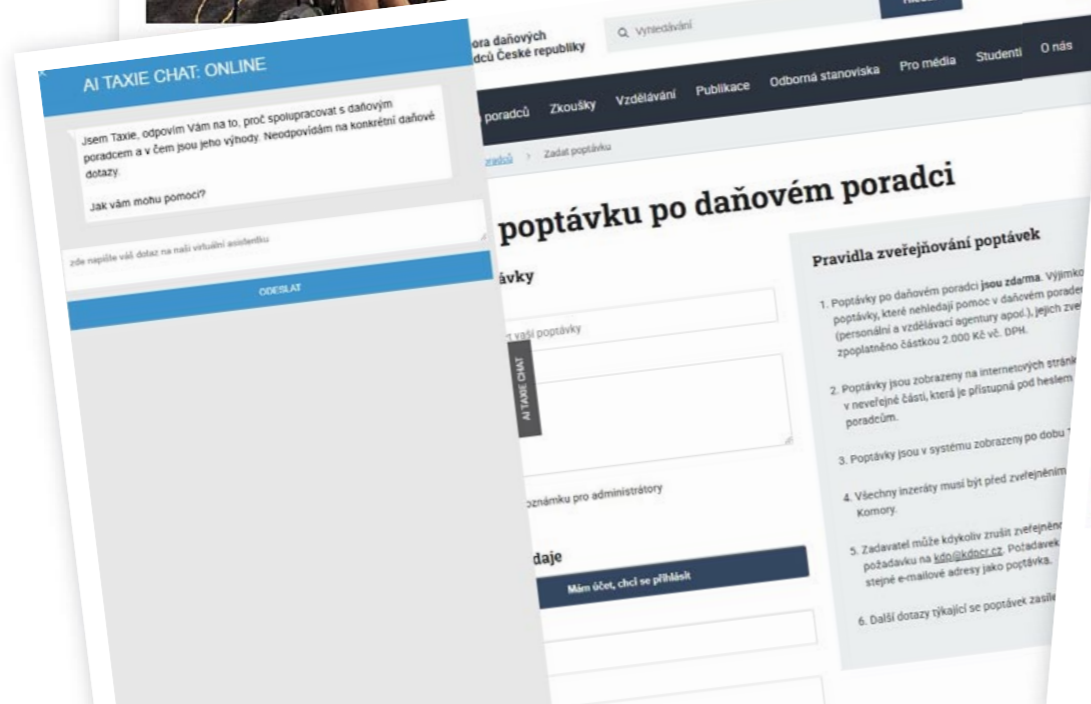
ora daňových
dců České republiky

Vyhledávání

AI TAXIE CHAT: ONLINE

Jsem Taxie, odpovím Vám na to, proč spolupracovat s daňovým poradcem a v čem jsou jeho výhody. Neodpovídám na konkrétní daňové dotazy.

Jak vám mohu pomoci?

zde napište váš dotaz na naši virtuální asistentku

ODESLAT

AI TAXIE CHAT

poradců Zkoušky Vzdělávání Publikace Odborná stanoviska Pro média Studenti O nás

radců > Zadat poptávku

poptávku po daňovém poradci

ávky

t vaší poptávky

poznámku pro administrátory

daje

Mám účet, chci se přihlásit

Pravidla zveřejňování poptávek

1. Poptávky po daňovém poradci jsou zdarma. Výjimko poptávky, které nehledají pomoc v daňovém porade (personální a vzdělávací agentury apod.), jejich zve zpoplatněno částkou 2.000 Kč vč. DPH.

2. Poptávky jsou zobrazeny na internetových stránk v neveřejné části, která je přístupná pod heslem poradcům.

3. Poptávky jsou v systému zobrazeny po dobu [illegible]

4. Všechny inzeráty musí být před zveřejněním Komory.

5. Zadavatel může kdykoliv zrušit zveřejněn požadavku na kdp@kdpcr.cz. Požadavek stejné e-mailové adresy jako poptávka.

6. Další dotazy týkající se poptávek zasíl